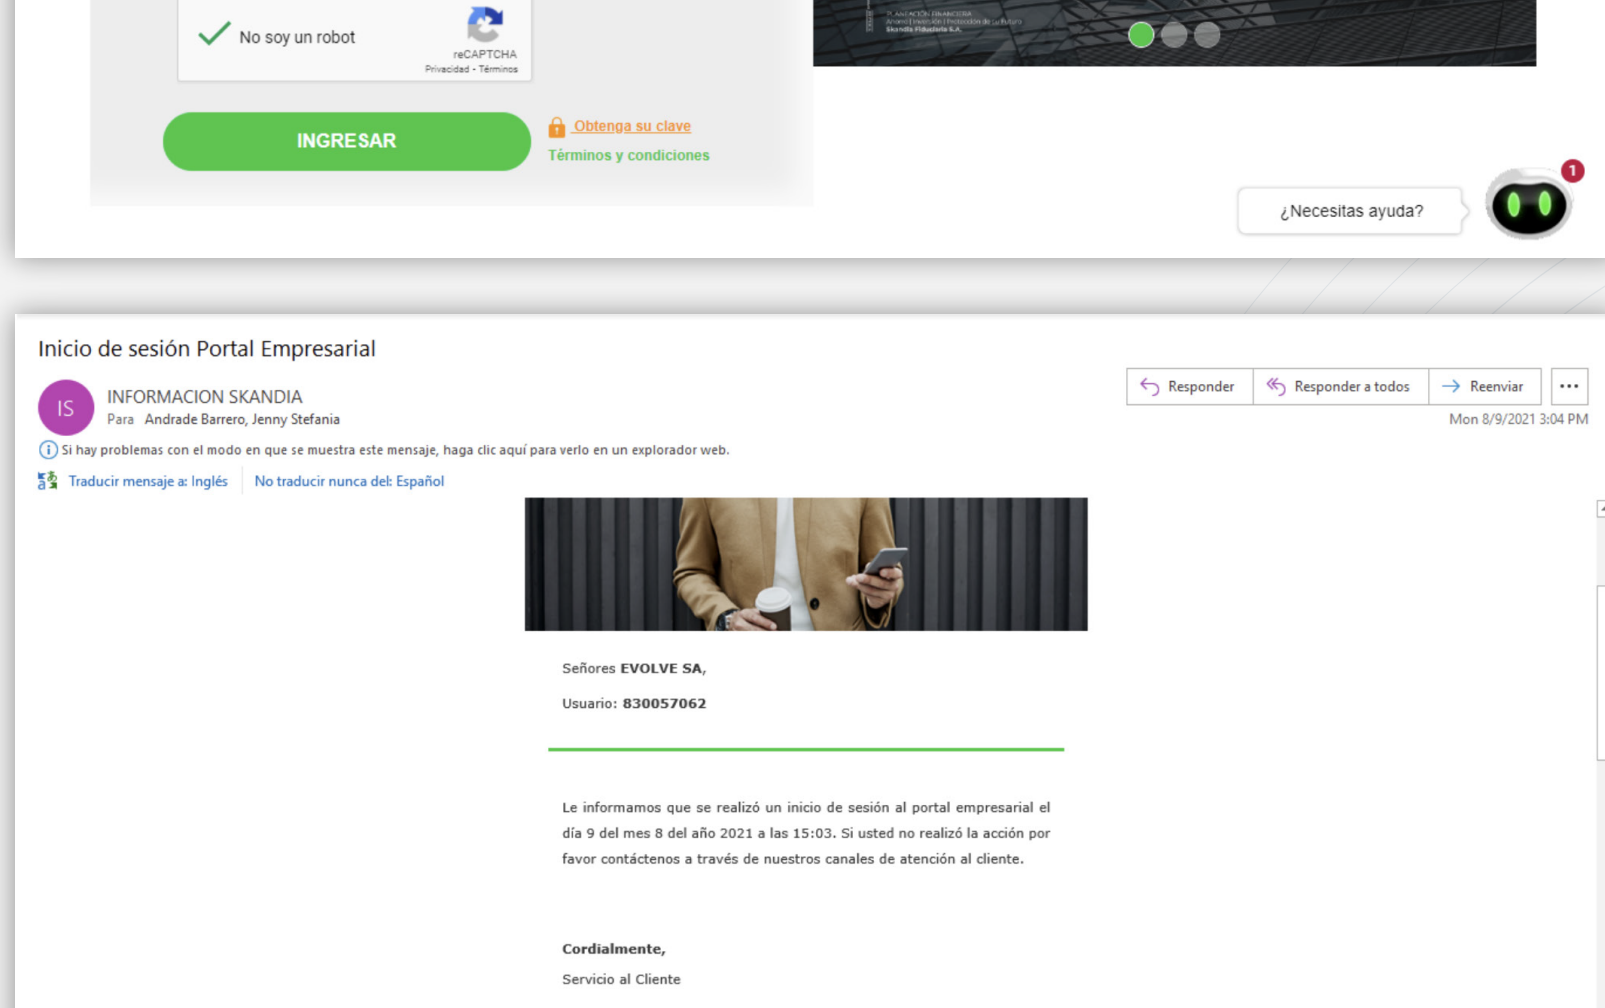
No soy un robot
reCAPTCHA
Privacidad - Términos

INGRESAR

Obtenga su clave
Términos y condiciones

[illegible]

¿Necesitas ayuda?
1

Inicio de sesión Portal Empresarial

IS
INFORMACION SKANDIA
Para Andrade Barrero, Jenny Stefania

Responder | Responder a todos | Reenviar | ...
Mon 8/9/2021 3:04 PM

Si hay problemas con el modo en que se muestra este mensaje, haga clic aquí para verlo en un explorador web.

Traducir mensaje a: Inglés | No traducir nunca del: Español

Señores **EVOLVE SA**,

Usuario: **830057062**

Le informamos que se realizó un inicio de sesión al portal empresarial el día 9 del mes 8 del año 2021 a las 15:03. Si usted no realizó la acción por favor contáctenos a través de nuestros canales de atención al cliente.

**Cordialmente,**
Servicio al Cliente